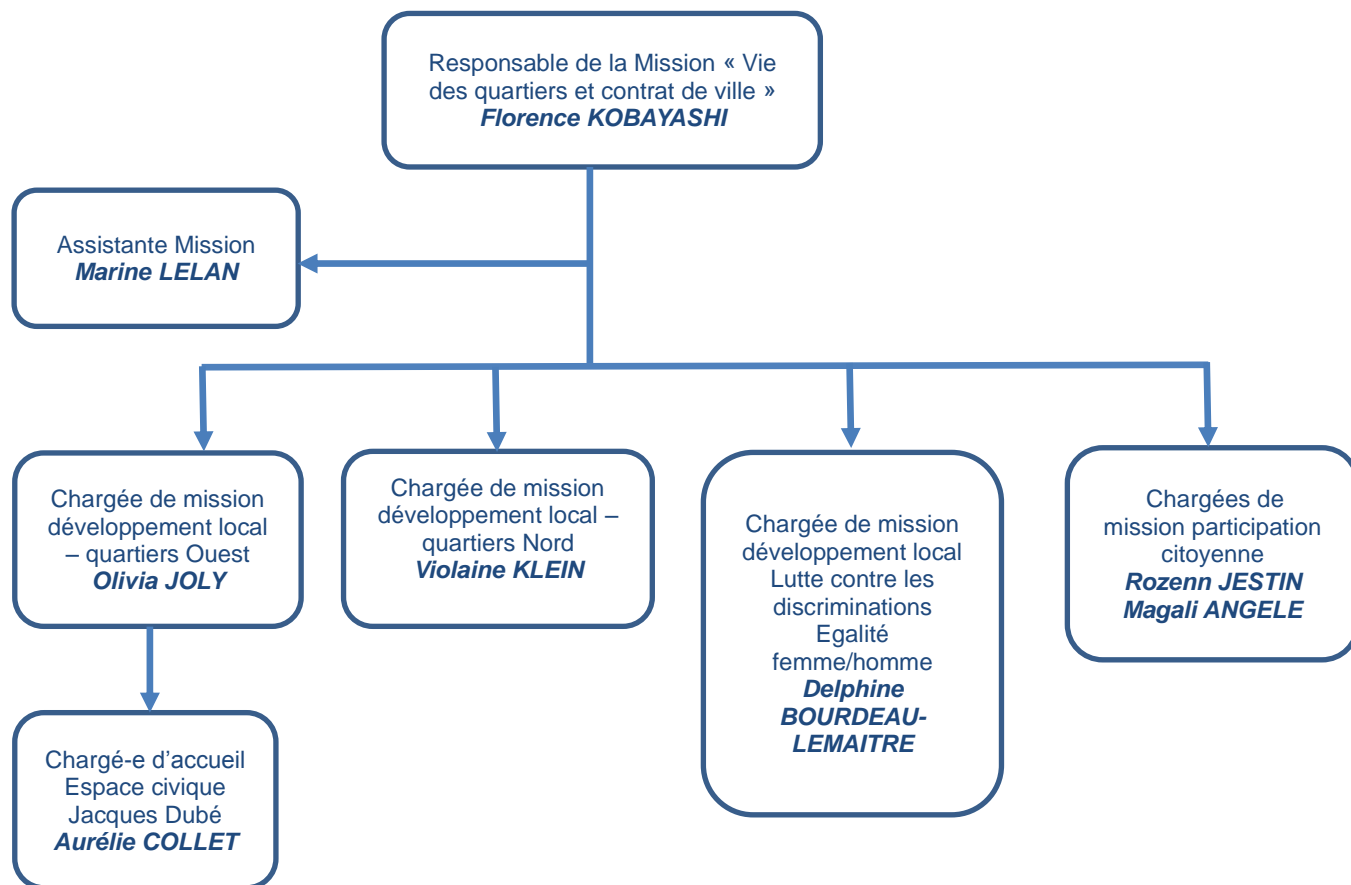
Responsable de la Mission « Vie des quartiers et contrat de ville »
Florence KOBAYASHI

Assistante Mission
Marine LELAN

Chargée de mission développement local – quartiers Ouest
Olivia JOLY

Chargé-e d'accueil Espace civique Jacques Dubé
Aurélie COLLET

Chargée de mission développement local – quartiers Nord
Violaine KLEIN

Chargée de mission développement local Lutte contre les discriminations Egalité femme/homme
Delphine BOURDEAU-LEMAITRE

Chargées de mission participation citoyenne
Rozenn JESTIN
Magali ANGELE